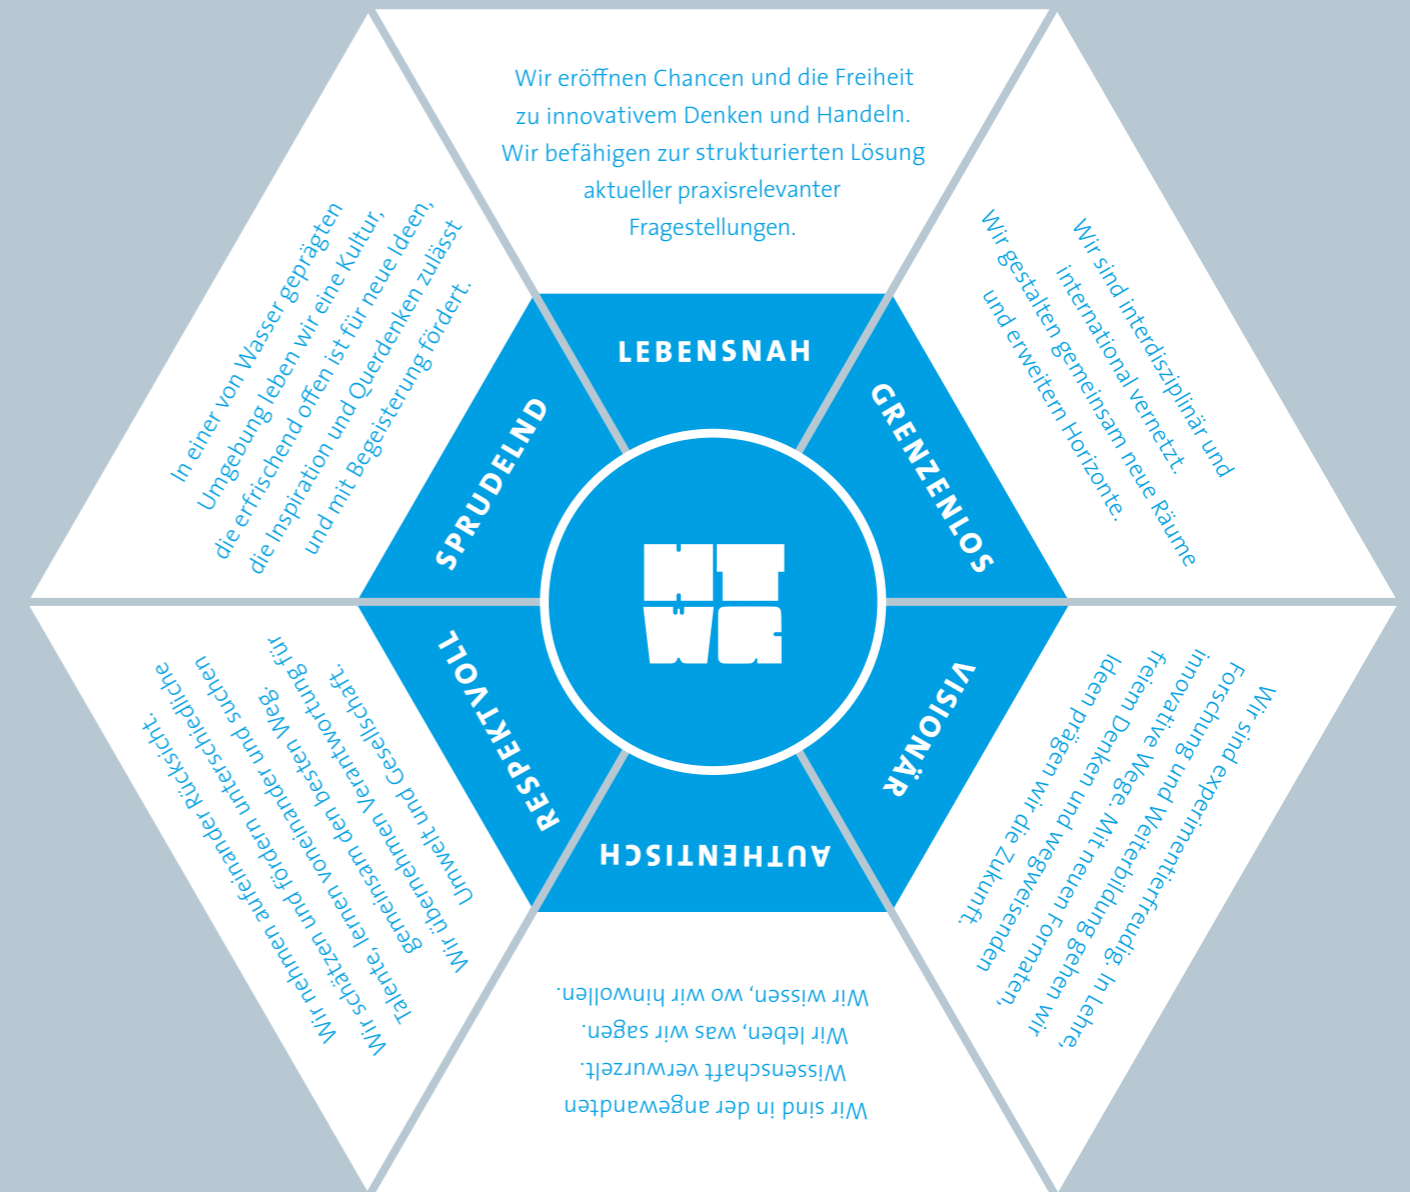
Wir eröffnen Chancen und die Freiheit zu innovativem Denken und Handeln. Wir befähigen zur strukturierten Lösung aktueller praxisrelevanter Fragestellungen.

LEBENSNAH

Wir sind interdisziplinär und international vernetzt. Wir gestalten gemeinsam neue Räume und erweitern Horizonte.

GRENZENLOS

Wir sind experimentierfreudig. In Lehre, Forschung und Weiterbildung gehen wir innovative Wege. Mit neuen Formaten, freiem Denken und wegweisenden Ideen prägen wir die Zukunft.

VISIONÄR

Wir sind in der angewandten Wissenschaft verwurzelt. Wir leben, was wir sagen. Wir wissen, wo wir hinwollen.

AUTHENTISCH

Wir nehmen aufeinander Rücksicht. Wir schätzen und fördern unterschiedliche Talente, lernen voneinander und suchen gemeinsam den besten Weg. Wir übernehmen Verantwortung für Umwelt und Gesellschaft.

RESPEKTVOLL

In einer von Wasser geprägten Umgebung leben wir eine Kultur, die erfrischend offen ist für neue Ideen, die Inspiration und Querdenken zulässt und mit Begeisterung fördert.

SPRUDELND

HTWG